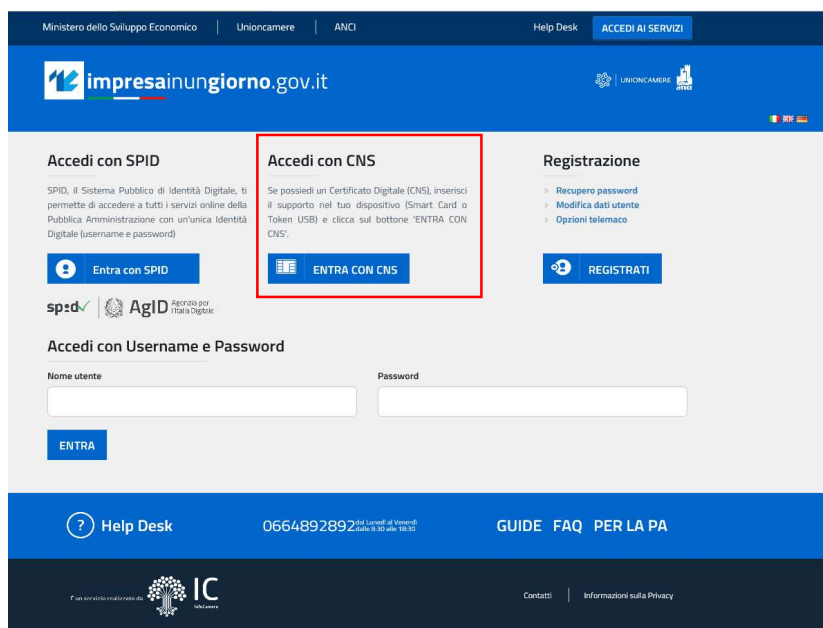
Ministero dello Sviluppo Economico | Unioncamere | ANCI

Help Desk ACCEDI AI SERVIZI

impresainungiorno.gov.it

UNIONCAMERE anci

Accedi con SPID

SPID, il Sistema Pubblico di Identità Digitale, ti permette di accedere a tutti i servizi online della Pubblica Amministrazione con un'unica Identità Digitale (username e password)

Entra con SPID

spid AgID Agenzia per l'Italia Digitale

Accedi con CNS

Se possiedi un Certificato Digitale (CNS), inserisci il supporto nel tuo dispositivo (Smart Card o Token USB) e clicca sul bottone 'ENTRA CON CNS'.

ENTRA CON CNS

Registrazione

Recupero password

Modifica dati utente

Opzioni telemaco

REGISTRATI

Accedi con Username e Password

Nome utente

Password

ENTRA

Help Desk

0664892892 dal Lunedì al Venerdì dalle 8:30 alle 18:30

GUIDE FAQ PER LA PA

È un servizio realizzato da IC InfoCamere

Contatti | Informazioni sulla Privacy